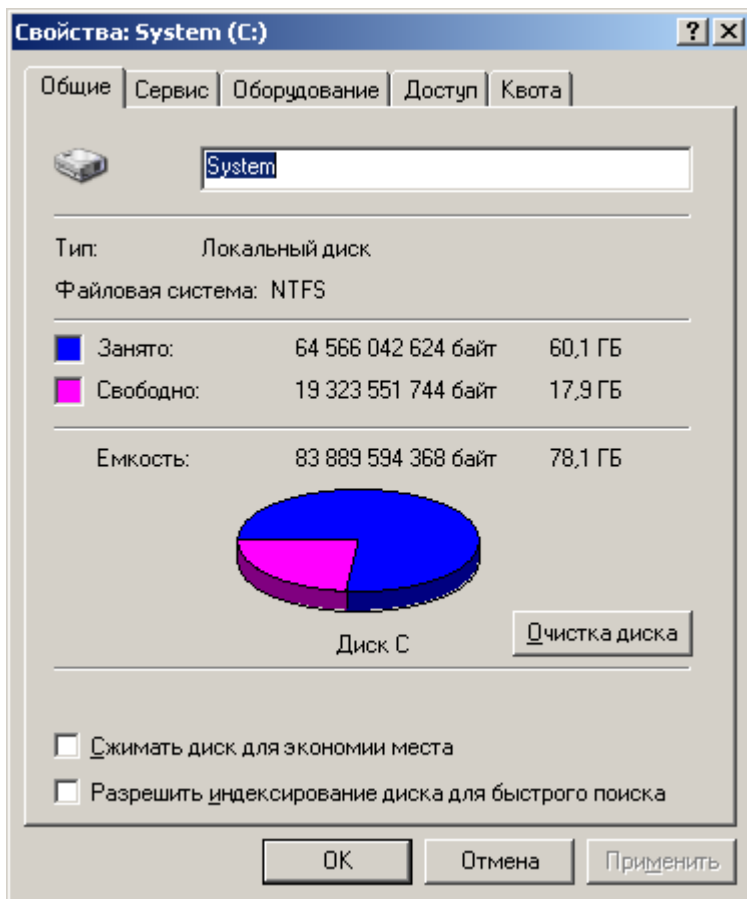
Свойства: System (C:)

? X

Общие | Сервис | Оборудование | Доступ | Квота

System

Тип: Локальный диск

Файловая система: NTFS

Занято: 64 566 042 624 байт 60,1 ГБ

Свободно: 19 323 551 744 байт 17,9 ГБ

Емкость: 83 889 594 368 байт 78,1 ГБ

Диск C

Очистка диска

Сжимать диск для экономии места

Разрешить индексирование диска для быстрого поиска

OK

Отмена

Применить